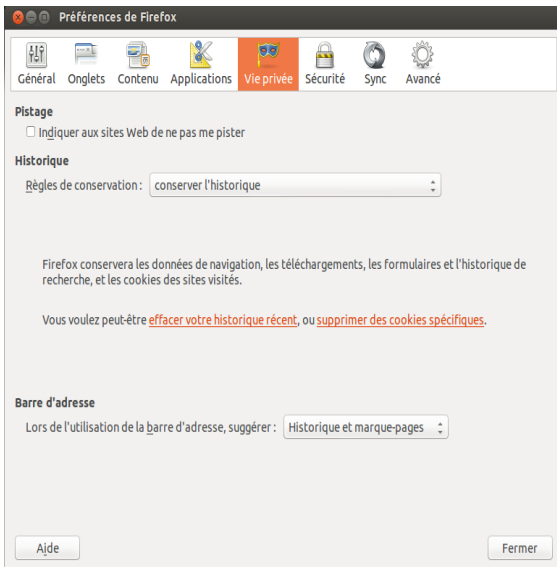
Préférences de Firefox

Général Onglets Contenu Applications Vie privée Sécurité Sync Avancé

Pistage

☐ Indiquer aux sites Web de ne pas me pister

Historique

Règles de conservation : conserver l'historique

Firefox conservera les données de navigation, les téléchargements, les formulaires et l'historique de recherche, et les cookies des sites visités.

Vous voulez peut-être effacer votre historique récent, ou supprimer des cookies spécifiques.

Barre d'adresse

Lors de l'utilisation de la barre d'adresse, suggérer : Historique et marque-pages

Aide

Fermer